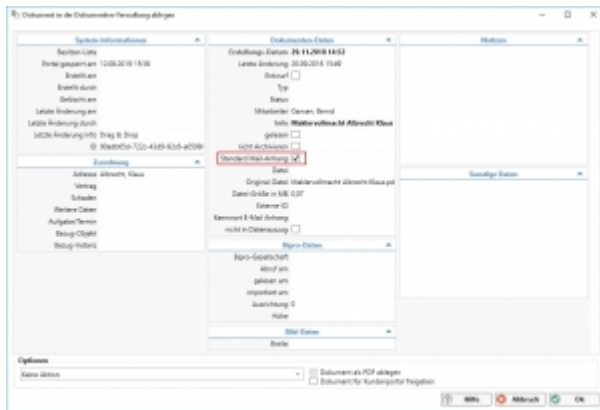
Dokument in die Dokumenten-Verwaltung ablegen

System-Informationen
Bearbeiten-Liste
Portal gespeichert am 12.08.2018 15:06
Erstellt am
Erstellt durch
Gelöscht am
Letzte Änderung am
Letzte Änderung durch
Letzte Änderung Info Drag & Drop
ID 99adb65a-722c-43d9-92c6-a0598

Zuordnung
Adresse Albrecht, Klaus
Vertrag
Schaden
Weitere Daten
Aufgabe/Termin
Bezug-Objekt
Bezug-Vorlenz

Dokumenten-Daten
Erstellungs-Datum 20.11.2018 14:52
Letzte Änderung 20.09.2018 15:40
Entwurf
Typ
Status
Mitarbeiter Genzer, Bernd
Info Waldervollmacht Albrecht Klaus
gelesen
nicht Archivieren
Standard Mail-Anhang
Datei
Original Datei Waldervollmacht Albrecht Klaus.pd
Datei-Größe in MB 0.07
Externe-ID
Kennwort E-Mail Anhang
nicht in Datenauszug

Bipro-Daten
Bipro-Geschäftsfall
Abruf am
gelesen am
importiert am
Quittierung 0
Höhe

Bild-Daten
Breite

Notizen

Sonstige Daten

Optionen
Keine Aktion
Dokument als PDF ablegen
Dokument für Kundenportal freigeben

Hilfe
Abbruch
OK